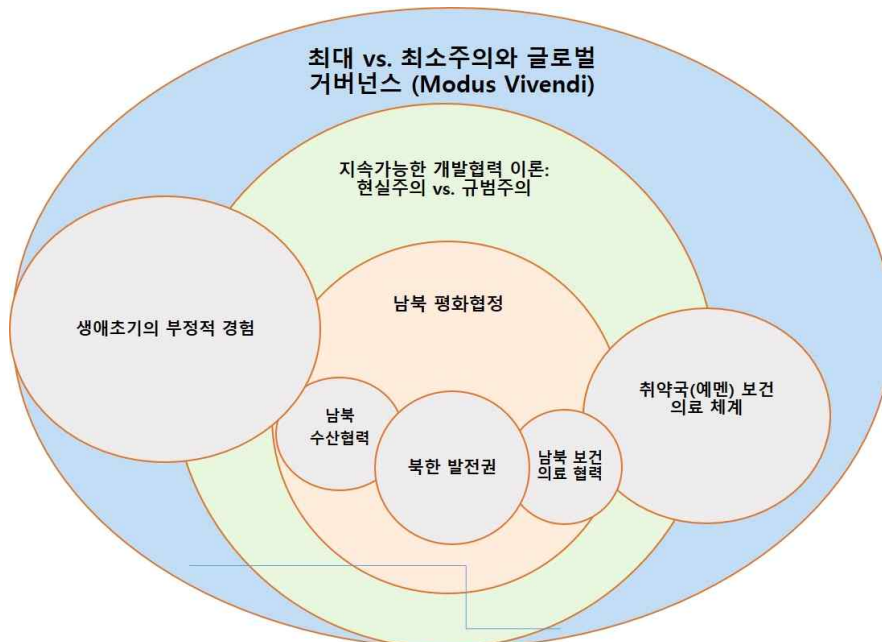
최대 vs. 최소주의와 글로벌 거버넌스 (Modus Vivendi)

지속가능한 개발협력 이론: 현실주의 vs. 규범주의

생애초기의 부정적 경험

남북 평화협정

취약국(예멘) 보건 의료 체계

남북 수산협력

북한 발전권

남북 보건 의료 협력